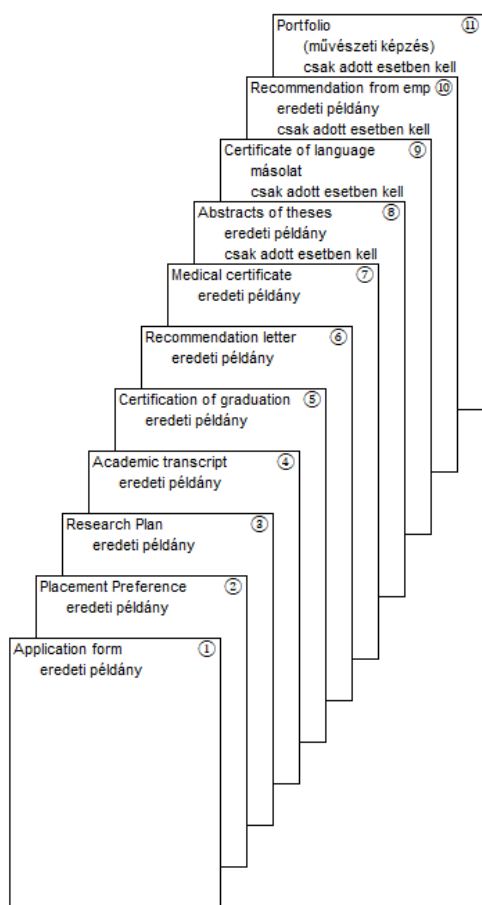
Portfolio ⑪
(művészeti képzés)
csak adott esetben kell

Recommendation from emp ⑩
eredeti példány
csak adott esetben kell

Certificate of language ⑨
másolat
csak adott esetben kell

Abstracts of theses ⑧
eredeti példány
csak adott esetben kell

Medical certificate ⑦
eredeti példány

Recommendation letter ⑥
eredeti példány

Certification of graduation ⑤
eredeti példány

Academic transcript ④
eredeti példány

Research Plan ③
eredeti példány

Placement Preference ②
eredeti példány

Application form ①
eredeti példány